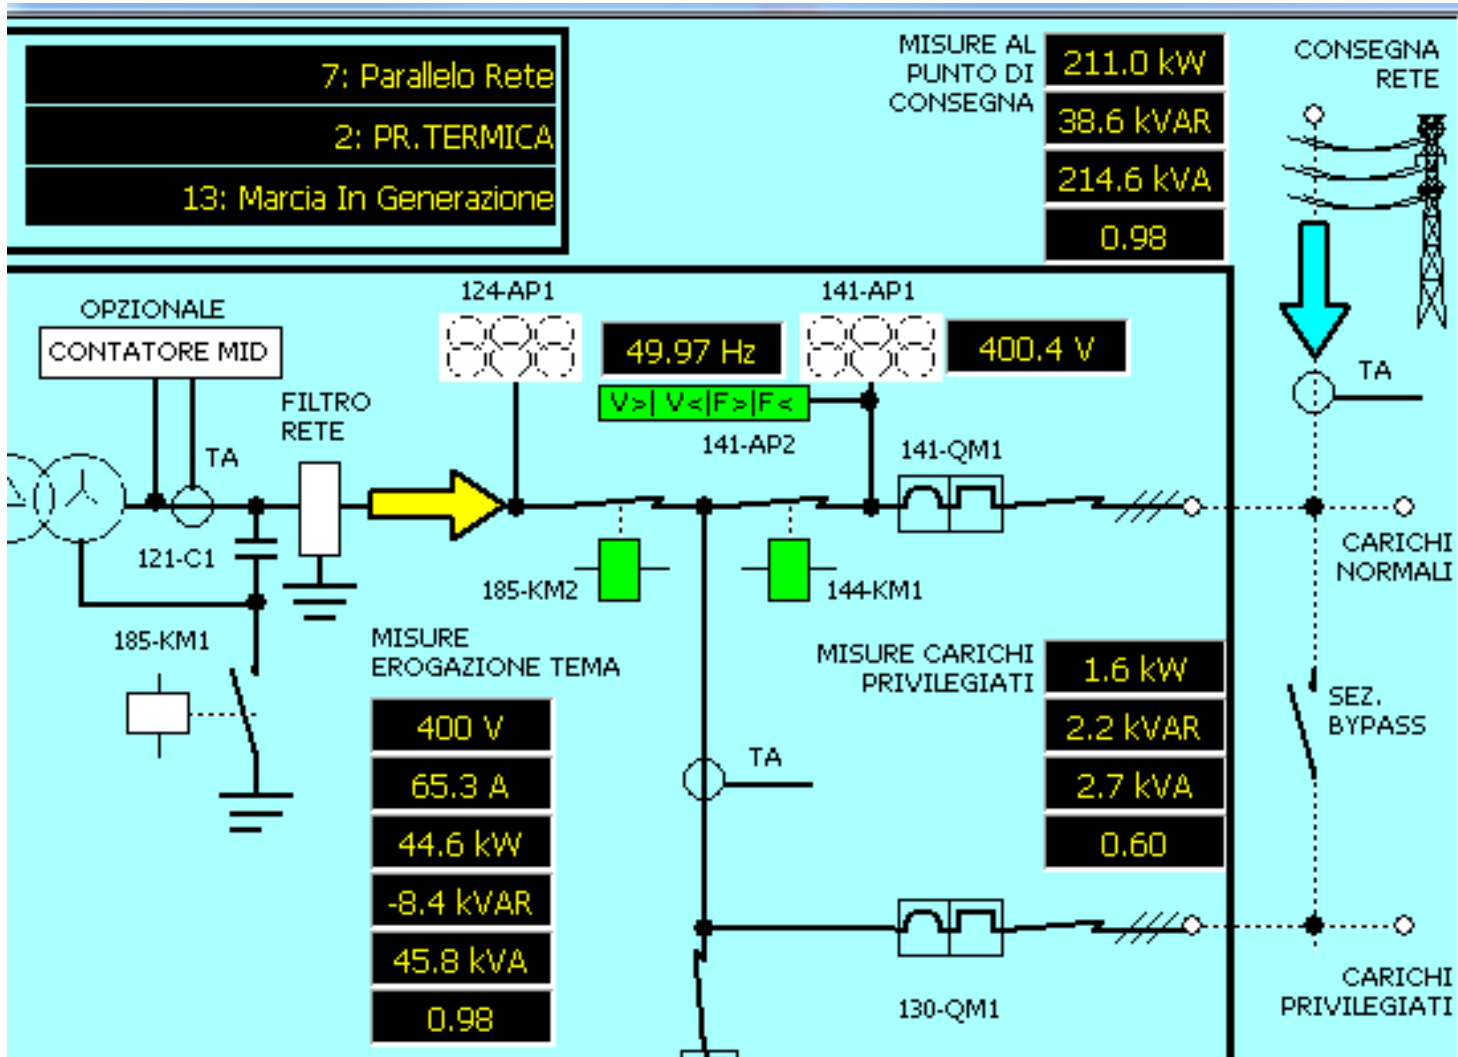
7: Parallelo Rete
2: PR.TERMICA
13: Marcia In Generazione

MISURE AL PUNTO DI CONSEGNA
211.0 kW
38.6 kVAR
214.6 kVA
0.98

CONSEGNA RETE

OPZIONALE
CONTATORE MID
124-AP1
49.97 Hz
141-AP1
400.4 V
V>| V<|F>|F<
141-AP2
TA
FILTRO RETE
TA
141-QM1
TA
121-C1
185-KM2
144-KM1
CARICHI NORMALI
185-KM1
MISURE EROGAZIONE TEMA
MISURE CARICHI PRIVILEGIATI
1.6 kW
2.2 kVAR
2.7 kVA
0.60
SEZ. BYPASS
400 V
65.3 A
44.6 kW
-8.4 kVAR
45.8 kVA
0.98
TA
130-QM1
CARICHI PRIVILEGIATI